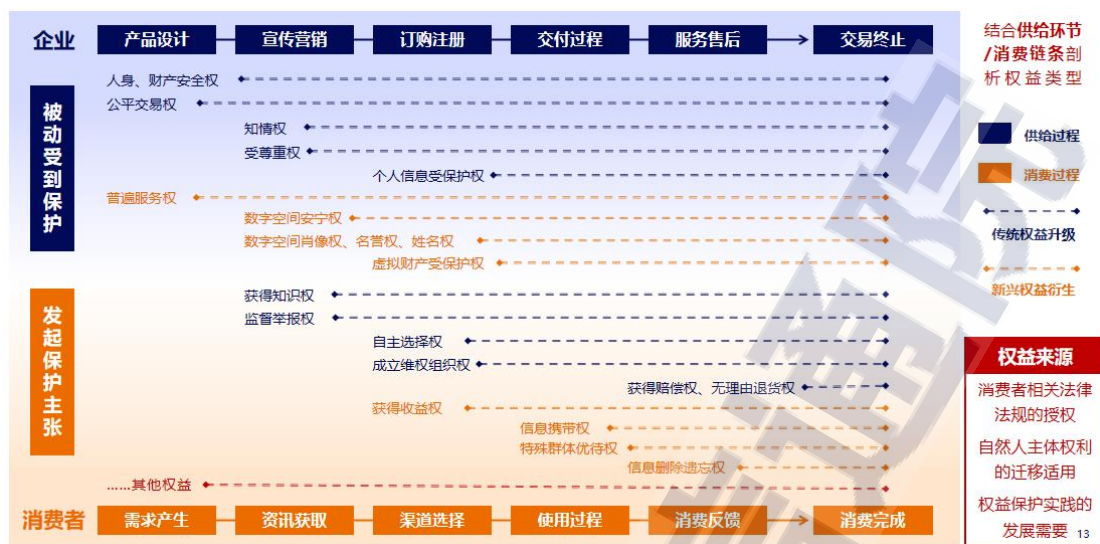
企业 产品设计 宣传营销 订购注册 交付过程 服务售后 交易终止

结合供给环节/消费链条剖析权益类型

被动受到保护

人身、财产安全权
公平交易权
知情权
受尊重权
个人信息受保护权
普遍服务权
数字空间安宁权
数字空间肖像权、名誉权、姓名权
虚拟财产受保护权

发起保护主张

获得知识权
监督举报权
自主选择权
成立维权组织权
获得赔偿权、无理由退货权
获得收益权
信息携带权
特殊群体优待权
信息删除遗忘权
……其他权益

供给过程
消费过程
传统权益升级
新兴权益衍生

权益来源
消费者相关法律法规的授权
自然人主体权利的迁移适用
权益保护实践的发展需要

消费者 需求产生 资讯获取 渠道选择 使用过程 消费反馈 消费完成

13